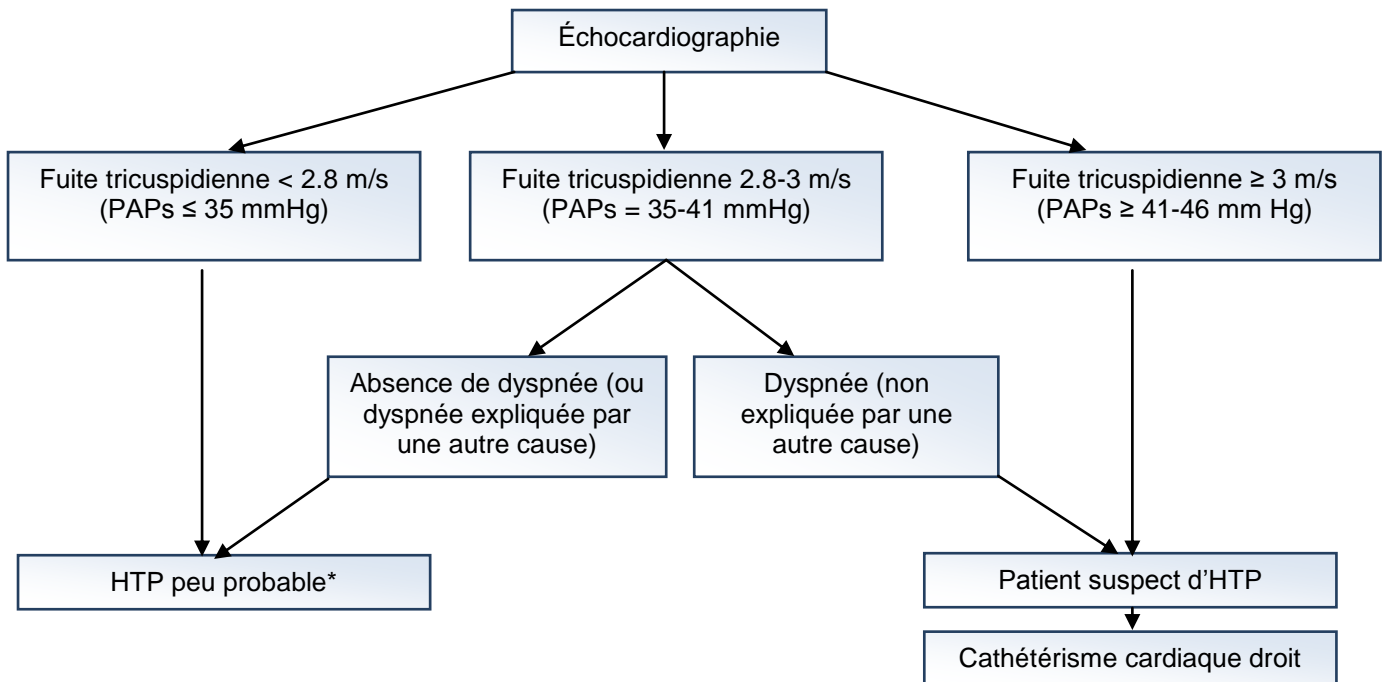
Échocardiographie

Fuite tricuspidienne < 2.8 m/s (PAPs ≤ 35 mmHg)

Fuite tricuspidienne 2.8-3 m/s (PAPs = 35-41 mmHg)

Fuite tricuspidienne ≥ 3 m/s (PAPs ≥ 41-46 mm Hg)

Absence de dyspnée (ou dyspnée expliquée par une autre cause)

Dyspnée (non expliquée par une autre cause)

HTP peu probable*

Patient suspect d'HTP

Cathétérisme cardiaque droit